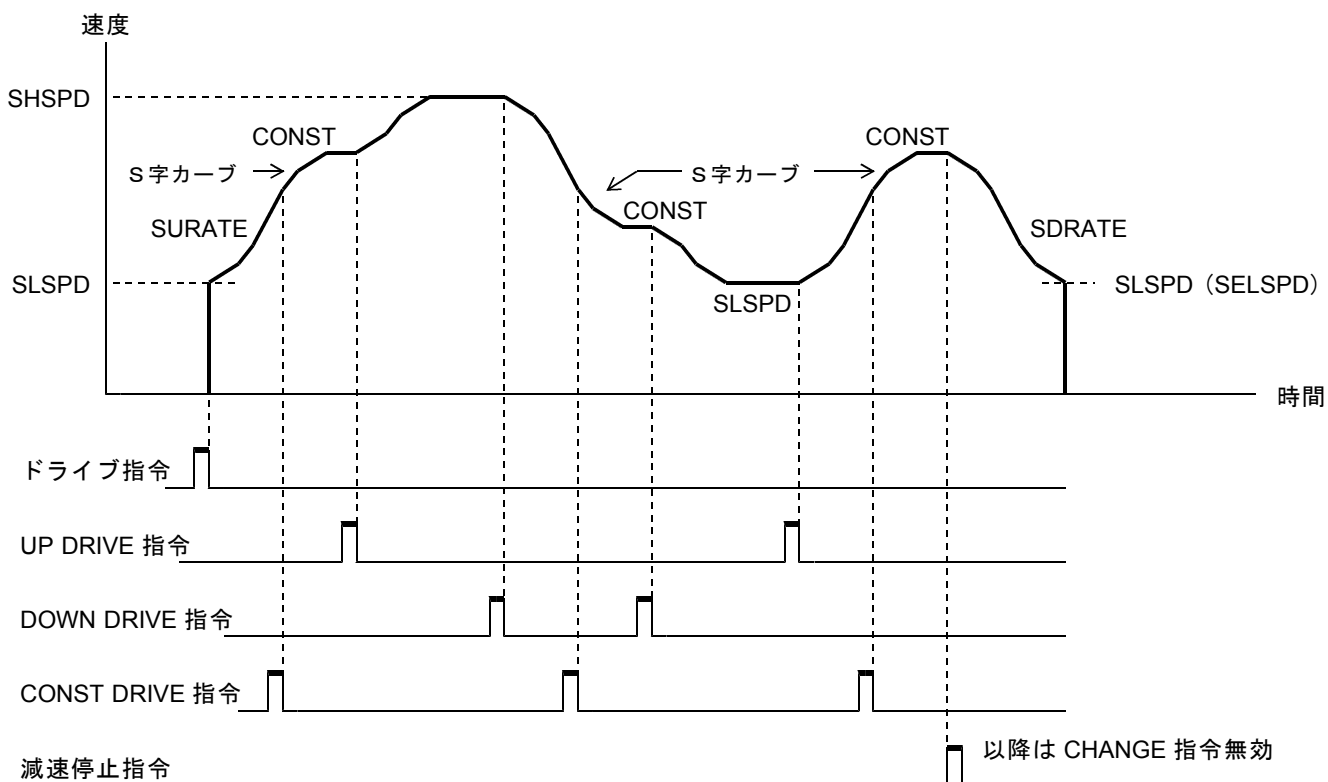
速度

SHSPD

CONST

S 字カーブ

SURATE

SLSPD

S 字カーブ

CONST

SLSPD

CONST

SDRATE

SLSPD（SELSPD）

時間

ドライブ指令

UP DRIVE 指令

DOWN DRIVE 指令

CONST DRIVE 指令

減速停止指令

以降は CHANGE 指令無効